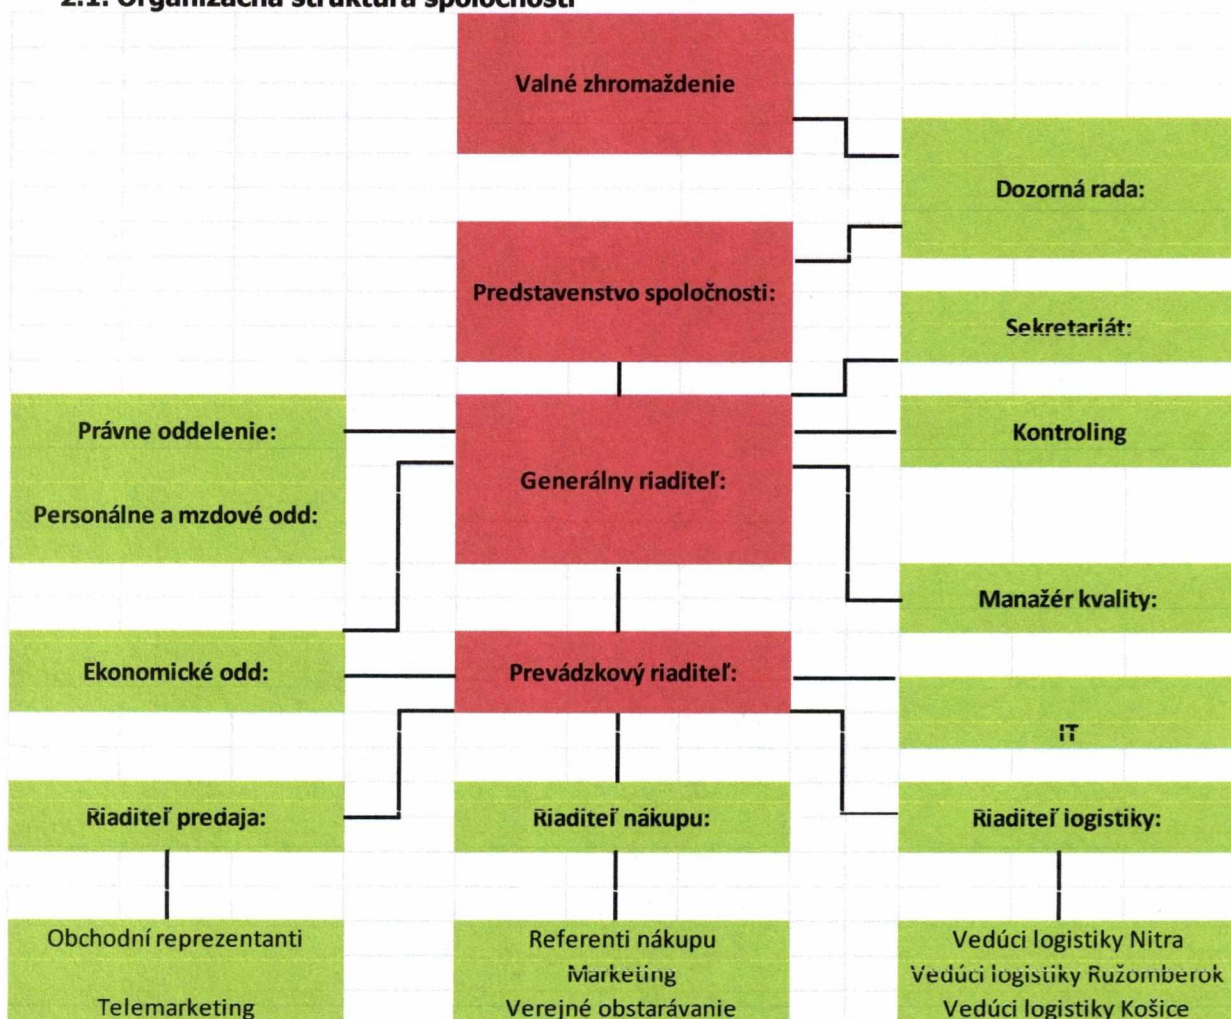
2.1. Organizačná štruktúra spoločnosti

Valné zhromaždenie

Dozorná rada:

Predstavenstvo spoločnosti:

Sekretariát:

Právne oddelenie:

Personálne a mzdové odd:

Generálny riaditeľ:

Kontroling

Manažér kvality:

Ekonomické odd:

Prevádzkový riaditeľ:

IT

Riaditeľ predaja:

Riaditeľ nákupu:

Riaditeľ logistiky:

Obchodní reprezentanti

Telemarketing

Referenti nákupu

Marketing

Verejné obstarávanie

Vedúci logistiky Nitra

Vedúci logistiky Ružomberok

Vedúci logistiky Košice